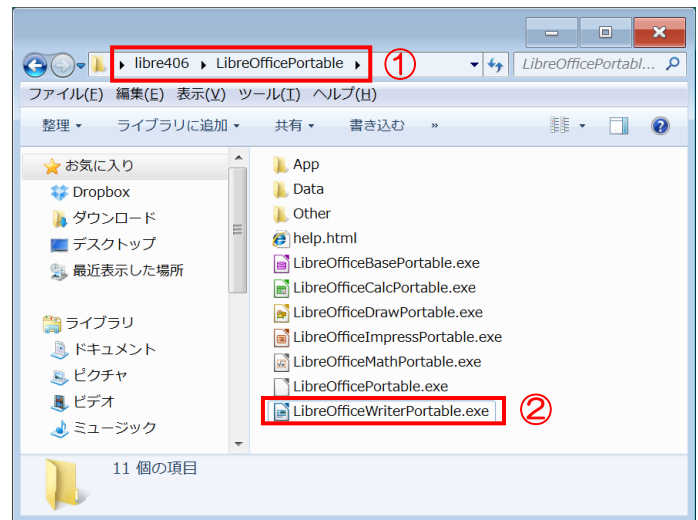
libre406 ▸ LibreOfficePortable ▸ ①
LibreOfficePortabl...

ファイル(F) 編集(E) 表示(V) ツール(T) ヘルプ(H)

整理 ▾ ライブラリに追加 ▾ 共有 ▾ 書き込む »

お気に入り
Dropbox
ダウンロード
デスクトップ
最近表示した場所

ライブラリ
ドキュメント
ピクチャ
ビデオ
ミュージック

App
Data
Other
help.html
LibreOfficeBasePortable.exe
LibreOfficeCalcPortable.exe
LibreOfficeDrawPortable.exe
LibreOfficeImpressPortable.exe
LibreOfficeMathPortable.exe
LibreOfficePortable.exe
LibreOfficeWriterPortable.exe ②

11 個の項目